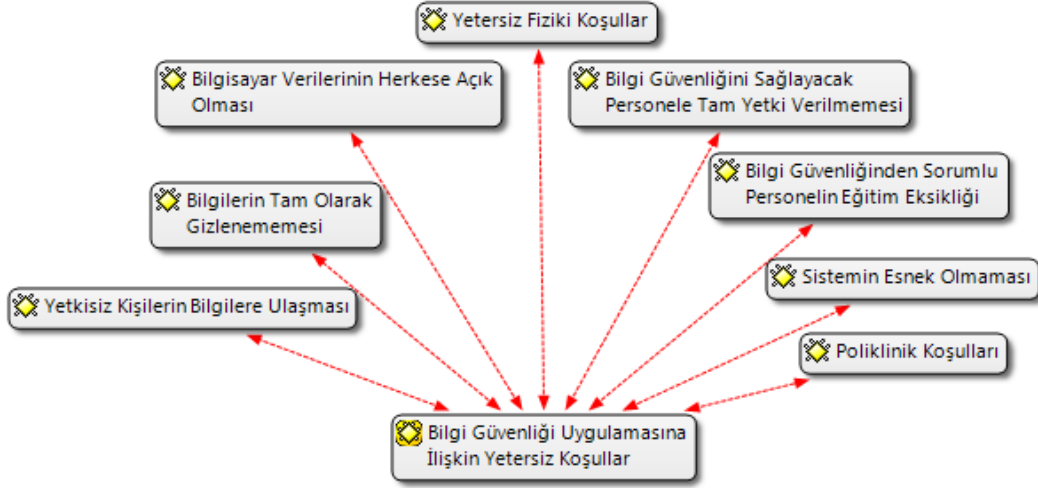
Yetersiz Fiziki Koşullar

Bilgisayar Verilerinin Herkese Açık Olması

Bilgi Güvenliğini Sağlayacak Personele Tam Yetki Verilmemesi

Bilgi Güvenliğinden Sorumlu Personelin Eğitim Eksikliği

Bilgilerin Tam Olarak Gizlenememesi

Sistemin Esnek Olmaması

Yetkisiz Kişilerin Bilgilere Ulaşması

Poliklinik Koşulları

Bilgi Güvenliği Uygulamasına İlişkin Yetersiz Koşullar